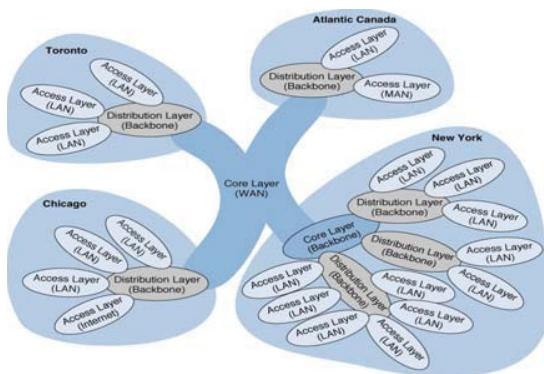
Toronto

Access Layer (LAN)

Access Layer (LAN)

Distribution Layer (Backbone)

Access Layer (LAN)

Atlantic Canada

Access Layer (LAN)

Distribution Layer (Backbone)

Access Layer (MAN)

Core Layer (WAN)

New York

Access Layer (LAN)

Access Layer (LAN)

Distribution Layer (Backbone)

Access Layer (LAN)

Core Layer (Backbone)

Distribution Layer (Backbone)

Access Layer (LAN)

Access Layer (LAN)

Access Layer (LAN)

Access Layer (LAN)

Distribution Layer (Backbone)

Access Layer (LAN)

Access Layer (LAN)

Access Layer (LAN)

Access Layer (LAN)

Access Layer (LAN)

Chicago

Access Layer (LAN)

Access Layer (LAN)

Access Layer (LAN)

Distribution Layer (Backbone)

Access Layer (Internet)